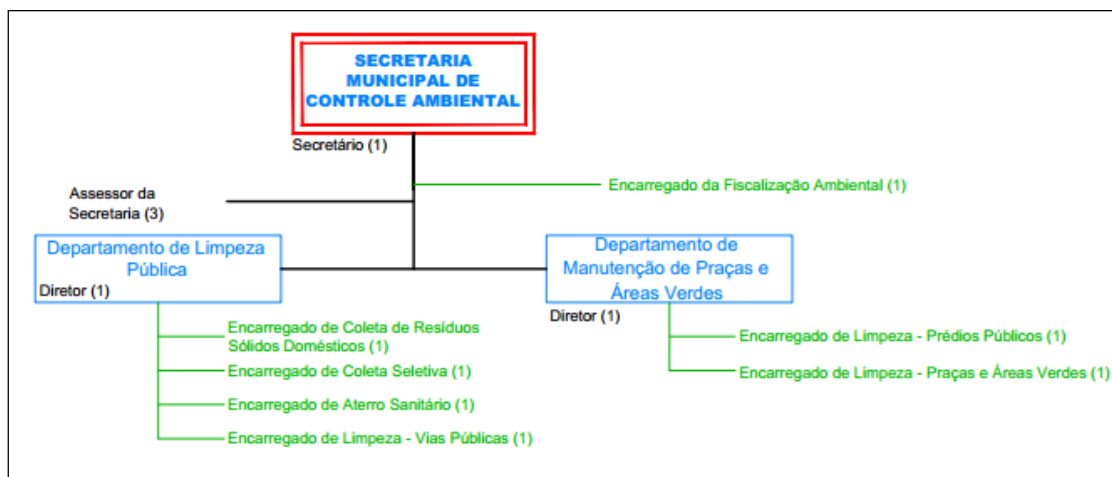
SECRETARIA MUNICIPAL DE CONTROLE AMBIENTAL

Secretário (1)

Encarregado da Fiscalização Ambiental (1)

Assessor da Secretaria (3)

Departamento de Limpeza Pública

Diretor (1)

Encarregado de Coleta de Resíduos Sólidos Domésticos (1)

Encarregado de Coleta Seletiva (1)

Encarregado de Aterro Sanitário (1)

Encarregado de Limpeza - Vias Públicas (1)

Departamento de Manutenção de Praças e Áreas Verdes

Diretor (1)

Encarregado de Limpeza - Prédios Públicos (1)

Encarregado de Limpeza - Praças e Áreas Verdes (1)